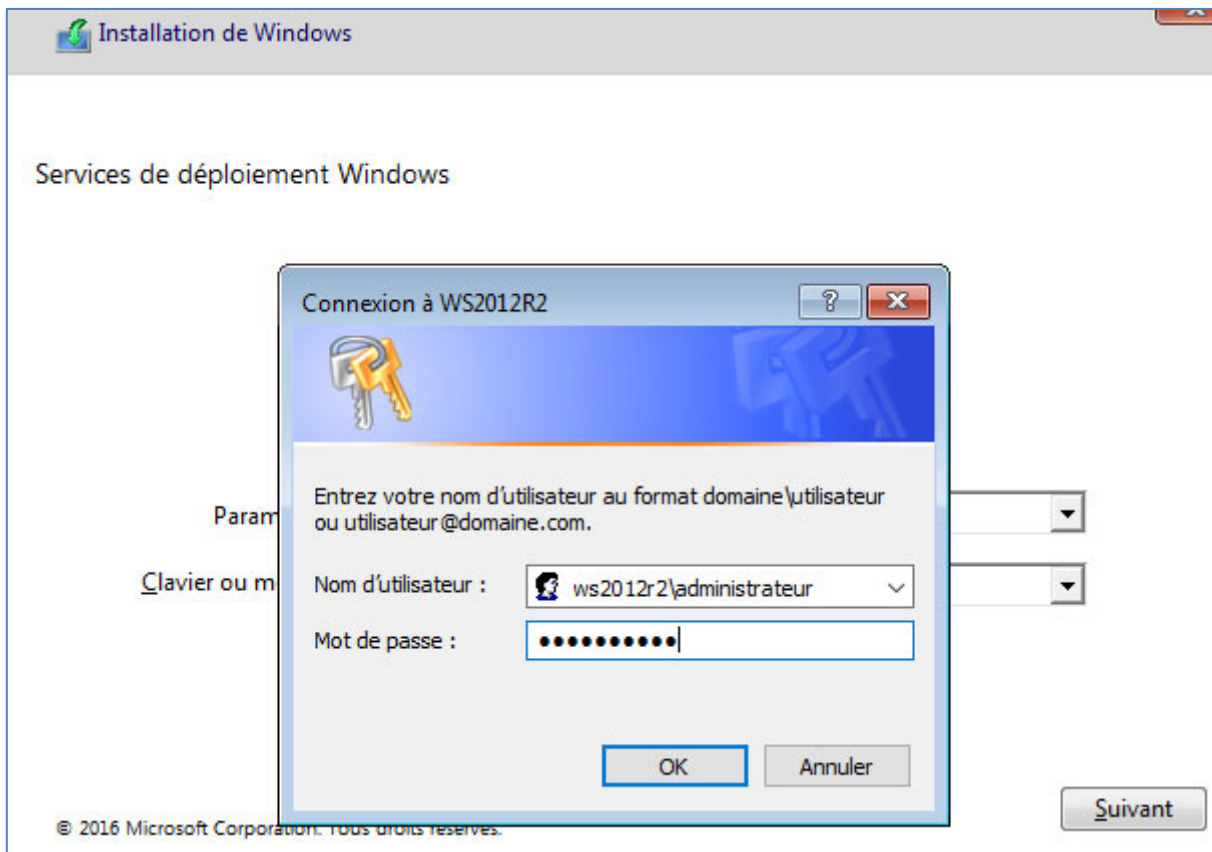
Installation de Windows

Services de déploiement Windows

Param

Clavier ou m

Connexion à WS2012R2

?

Entrez votre nom d'utilisateur au format domaine\utilisateur ou utilisateur@domaine.com.

Nom d'utilisateur :

ws2012r2\administrateur

Mot de passe :

••••••••••

OK

Annuler

© 2016 Microsoft Corporation. Tous droits réservés.

Suivant